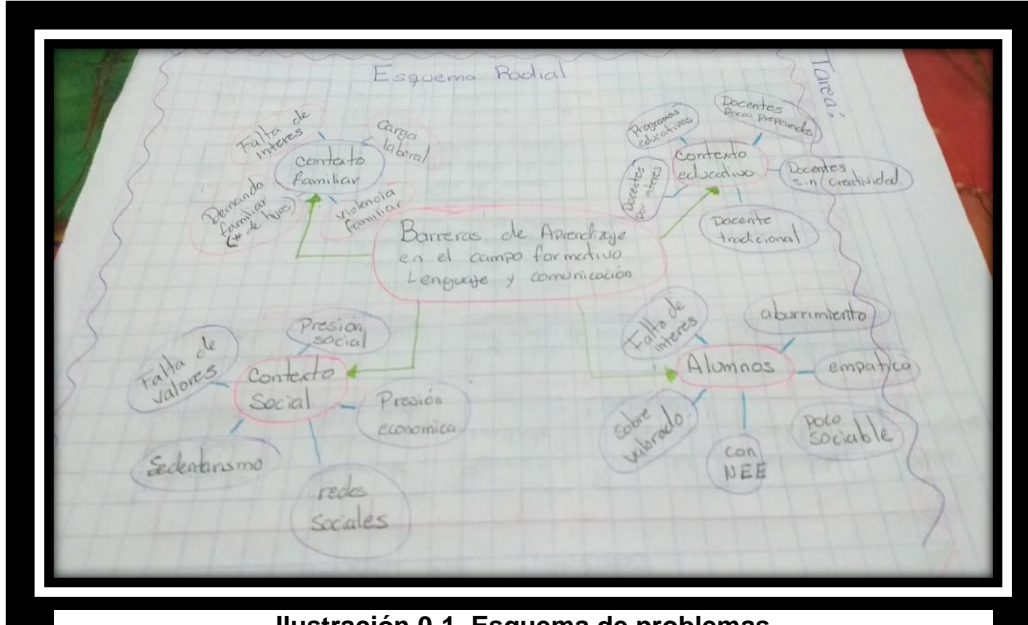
Esquema Radial

Tarea:

Barreras de Aprendizaje en el campo formativo Lenguaje y comunicación

Contexto familiar

Falta de interes

Carga laboral

Demanda familiar (n° de hijos)

Violencia familiar

Contexto educativo

Programas educativos

Docentes Poco preparados

Docentes de interes

Docentes sin Creatividad

Docente tradicional

Contexto Social

Presión social

Falta de valores

Presión economica

Sedentarismo

redes sociales

Alumnos

Falta de interes

aburrimiento

empatico

Sobre valorado

con NEE

Poco sociable

Ilustración 0.1. Esquema de problemas